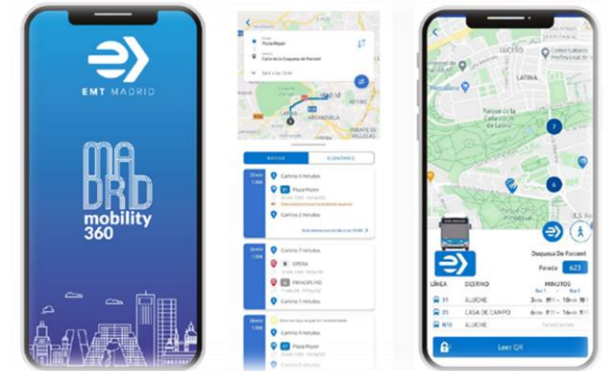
EMT MADRID

MADRID

mobility 360

Plaza Mayor

Calle de la Duquesa de Parcent

RÁPIDA

ECONÓMICO

Camina 5 minutos

Plaza Mayor

Camina 2 minutos

Camina 7 minutos

OPERA

PRINCIPE PIO

Camina 5 minutos

Plaza Mayor

LATINA

Parque de la Cuña Verde de Latina

Duquesa De Parcent

Parada 623

LÍNEA

DESTINO

MINUTOS

31

ALUCHE

CASA DE CAMPO

ALUCHE

Leer QR